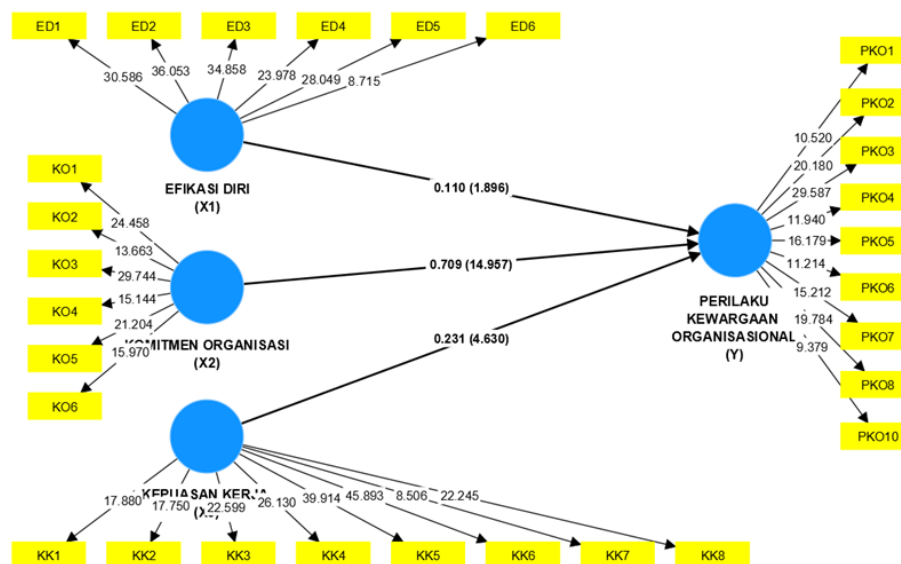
ED1
ED2
ED3
ED4
ED5
ED6

30.586
36.053
34.858
23.978
28.049
8.715

EFIKASI DIRI
(X1)

KO1
KO2
KO3
KO4
KO5
KO6

24.458
13.663
29.744
15.144
21.204
15.970

KOMITMEN ORGANISASI
(X2)

0.110 (1.896)
0.709 (14.957)
0.231 (4.630)

KEPUASAN KERJA
(X3)

17.880
17.750
22.599
26.130
39.914
45.893
8.506
22.245

KK1
KK2
KK3
KK4
KK5
KK6
KK7
KK8

PERILAKU
KEWARGAAN
ORGANISASIONAL
(Y)

10.520
20.180
29.587
11.940
16.179
11.214
15.212
19.784
9.379

PKO1
PKO2
PKO3
PKO4
PKO5
PKO6
PKO7
PKO8
PKO10